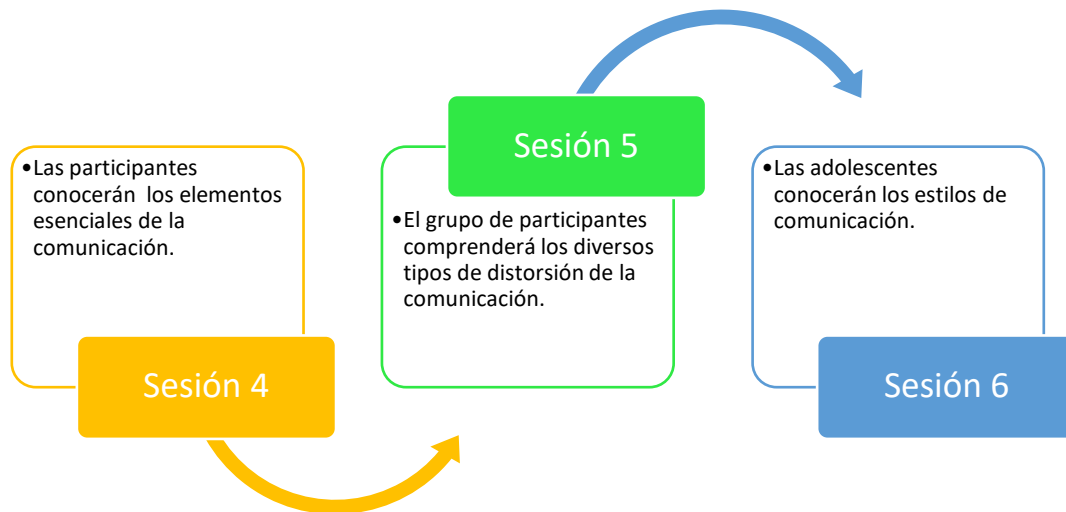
•Las participantes conocerán los elementos esenciales de la comunicación.

Sesión 4

Sesión 5

•El grupo de participantes comprenderá los diversos tipos de distorsión de la comunicación.

•Las adolescentes conocerán los estilos de comunicación.

Sesión 6